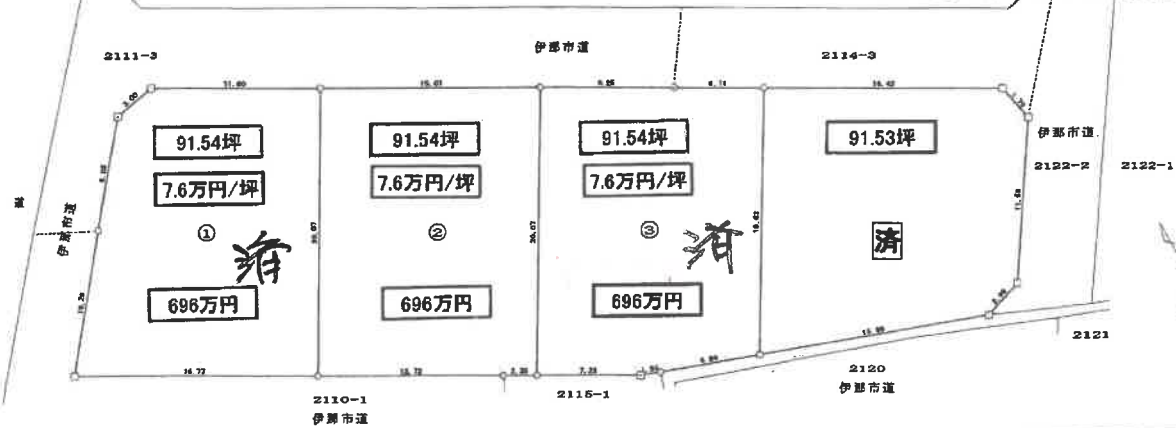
2111-3

伊那市道

2114-3

11.60

15.01

8.85

6.71

16.42

3.00

1.70

91.54坪

91.54坪

91.54坪

91.53坪

伊那市道

2122-2

2122-1

7.6万円/坪

7.6万円/坪

7.6万円/坪

伊那市道

①

②

③

済

済

済

696万円

696万円

696万円

2121

2120

伊那市道

16.77

15.72

3.35

7.23

2110-1

伊那市道

2115-1